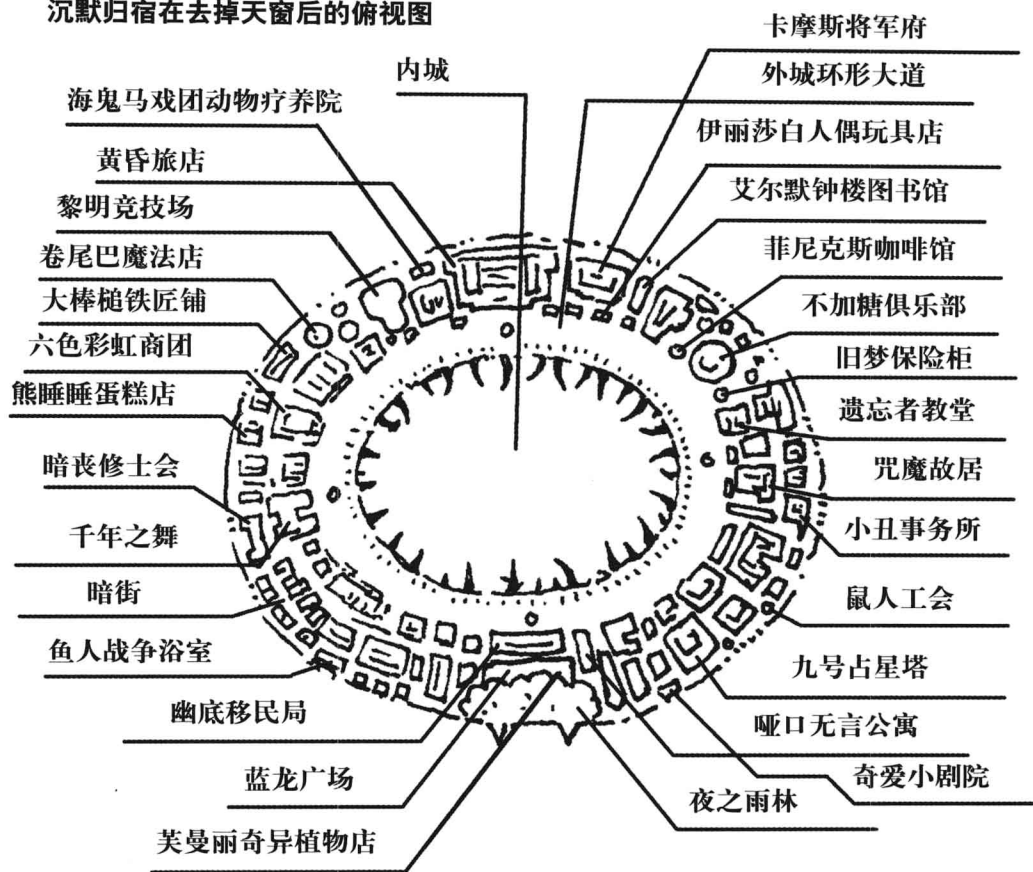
沉默归宿在去掉天窗后的俯视图

内城

海鬼马戏团动物疗养院

黄昏旅店

黎明竞技场

卷尾巴魔法店

大棒槌铁匠铺

六色彩虹商团

熊睡睡蛋糕店

暗丧修士会

千年之舞

暗街

鱼人战争浴室

幽底移民局

蓝龙广场

芙曼丽奇异植物店

卡摩斯将军府

外城环形大道

伊丽莎白人偶玩具店

艾尔默钟楼图书馆

菲尼克斯咖啡馆

不加糖俱乐部

旧梦保险柜

遗忘者教堂

咒魔故居

小丑事务所

鼠人工会

九号占星塔

哑口无言公寓

奇爱小剧院

夜之雨林